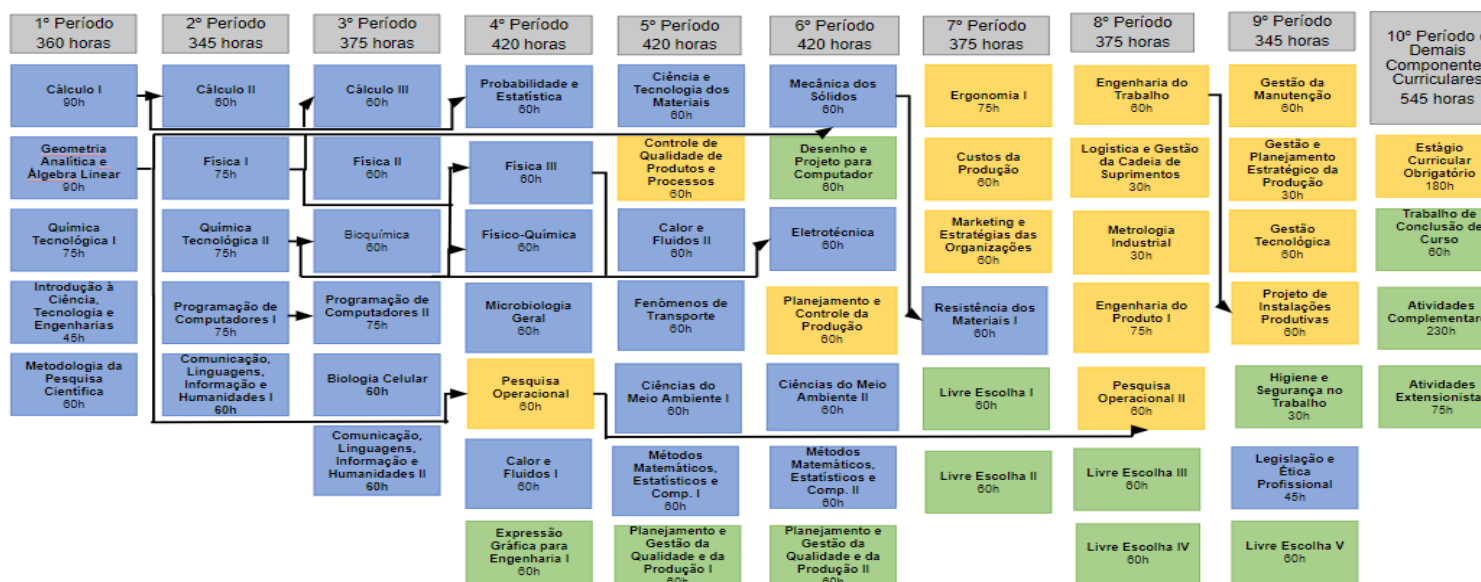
1º Período
360 horas

Cálculo I
90h

Geometria Analítica e Álgebra Linear
90h

Química Tecnológica I
75h

Introdução à Ciência, Tecnologia e Engenharias
45h

Metodologia da Pesquisa Científica
60h

2º Período
345 horas

Cálculo II
60h

Física I
75h

Química Tecnológica II
75h

Programação de Computadores I
75h

Comunicação, Linguagens, Informação e Humanidades I
60h

3º Período
375 horas

Cálculo III
60h

Física II
60h

Bioquímica
60h

Programação de Computadores II
75h

Biologia Celular
60h

Comunicação, Linguagens, Informação e Humanidades II
60h

4º Período
420 horas

Probabilidade e Estatística
60h

Física III
60h

Físico-Química
60h

Microbiologia Geral
60h

Pesquisa Operacional
60h

Calor e Fluidos I
60h

Expressão Gráfica para Engenharia I
60h

5º Período
420 horas

Ciência e Tecnologia dos Materiais
60h

Controle de Qualidade de Produtos e Processos
60h

Calor e Fluidos II
60h

Fenômenos de Transporte
60h

Ciências do Meio Ambiente I
60h

Métodos Matemáticos, Estatísticos e Comp. I
60h

Planejamento e Gestão da Qualidade e da Produção I
60h

6º Período
420 horas

Mecânica dos Sólidos
60h

Desenho e Projeto para Computador
60h

Eletrotécnica
60h

Planejamento e Controle da Produção
60h

Ciências do Meio Ambiente II
60h

Métodos Matemáticos, Estatísticos e Comp. II
60h

Planejamento e Gestão da Qualidade e da Produção II
60h

7º Período
375 horas

Ergonomia I
75h

Custos da Produção
60h

Marketing e Estratégias das Organizações
60h

Resistência dos Materiais I
60h

Livre Escolha I
60h

Livre Escolha II
60h

8º Período
375 horas

Engenharia do Trabalho
60h

Logística e Gestão da Cadeia de Suprimentos
30h

Metrologia Industrial
30h

Engenharia do Produto I
75h

Pesquisa Operacional II
60h

Livre Escolha III
60h

Livre Escolha IV
60h

9º Período
345 horas

Gestão da Manutenção
60h

Gestão e Planejamento Estratégico da Produção
30h

Gestão Tecnológica
60h

Projeto de Instalações Produtivas
60h

Higiene e Segurança no Trabalho
30h

Legislação e Ética Profissional
45h

Livre Escolha V
60h

10º Período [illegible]
Demais Componente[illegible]
Curriculares
545 horas

Estágio Curricular Obrigatório
180h

Trabalho de Conclusão de Curso
60h

Atividades Complementar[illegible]
230h

Atividades Extensionista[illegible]
75h